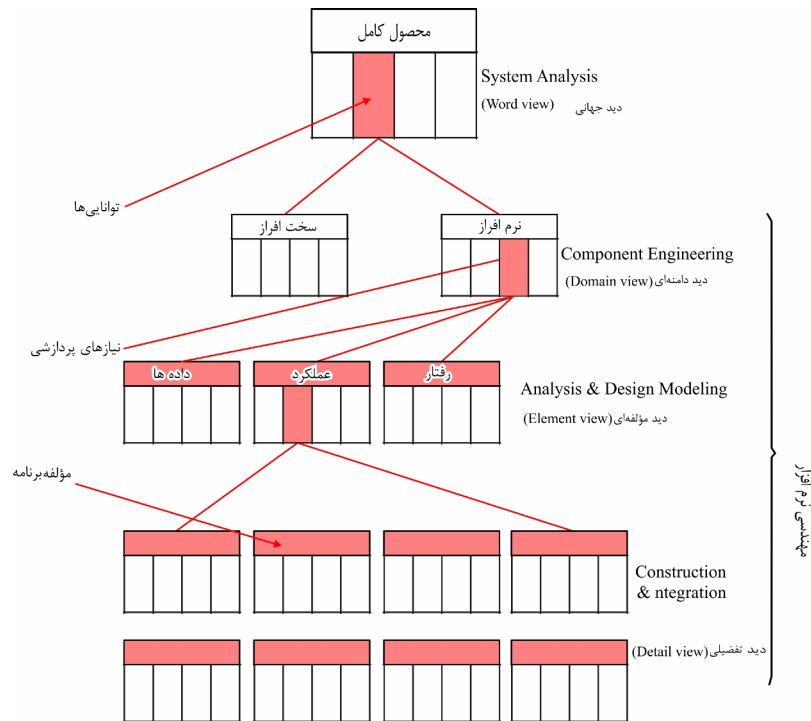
محصول کامل

System Analysis
(Word view) دید جهانی

توانایی‌ها

سخت افزار

نرم افزار

Component Engineering
(Domain view) دید دامنه‌ای

نیازهای پردازشی

داده ها

عملکرد

رفتار

Analysis & Design Modeling
(Element view) دید مؤلفه‌ای

مؤلفه‌برنامه

مهندسی نرم افزار

Construction & ntegration

(Detail view) دید تفضیلی